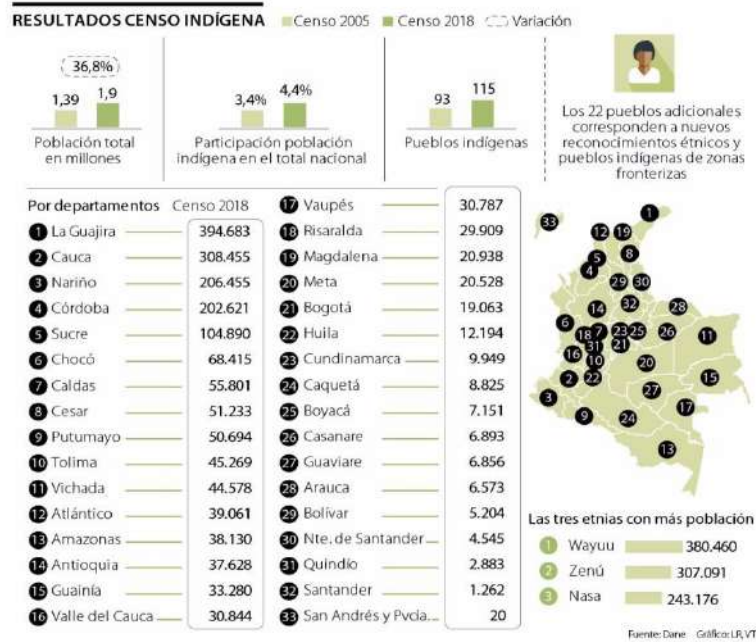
RESULTADOS CENSO INDÍGENA
Censo 2005
Censo 2018
Variación

36,8%
1,39
1,9
Población total en millones

3,4%
4,4%
Participación población indígena en el total nacional

93
115
Pueblos indígenas

Los 22 pueblos adicionales corresponden a nuevos reconocimientos étnicos y pueblos indígenas de zonas fronterizas

Por departamentos Censo 2018

| | Departamento | Censo 2018 |
|---|---|---|
| 1 | La Guajira | 394.683 |
| 2 | Cauca | 308.455 |
| 3 | Nariño | 206.455 |
| 4 | Córdoba | 202.621 |
| 5 | Sucre | 104.890 |
| 6 | Chocó | 68.415 |
| 7 | Caldas | 55.801 |
| 8 | Cesar | 51.233 |
| 9 | Putumayo | 50.694 |
| 10 | Tolima | 45.269 |
| 11 | Vichada | 44.578 |
| 12 | Atlántico | 39.061 |
| 13 | Amazonas | 38.130 |
| 14 | Antioquia | 37.628 |
| 15 | Guainía | 33.280 |
| 16 | Valle del Cauca | 30.844 |
| 17 | Vaupés | 30.787 |
| 18 | Risaralda | 29.909 |
| 19 | Magdalena | 20.938 |
| 20 | Meta | 20.528 |
| 21 | Bogotá | 19.063 |
| 22 | Huila | 12.194 |
| 23 | Cundinamarca | 9.949 |
| 24 | Caquetá | 8.825 |
| 25 | Boyacá | 7.151 |
| 26 | Casanare | 6.893 |
| 27 | Guaviare | 6.856 |
| 28 | Arauca | 6.573 |
| 29 | Bolívar | 5.204 |
| 30 | Nte. de Santander | 4.545 |
| 31 | Quindío | 2.883 |
| 32 | Santander | 1.262 |
| 33 | San Andrés y Pvcia. | 20 |

33 1 12 19 5 8 4 29 30 32 28 14 6 18 7 23 25 26 11 31 21 16 10 20 2 22 15 3 27 9 24 17 13

Las tres etnias con más población
1 Wayuu 380.460
2 Zenú 307.091
3 Nasa 243.176

Fuente: Dane Gráfico: LR-VT